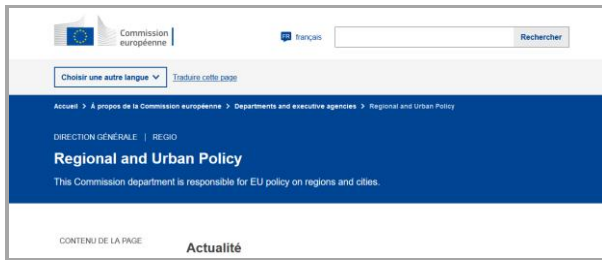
Commission européenne

FR français

Rechercher

Choisir une autre langue

Traduire cette page

Accueil > À propos de la Commission européenne > Departments and executive agencies > Regional and Urban Policy

DIRECTION GÉNÉRALE | REGIO

Regional and Urban Policy

This Commission department is responsible for EU policy on regions and cities.

CONTENU DE LA PAGE

Actualité